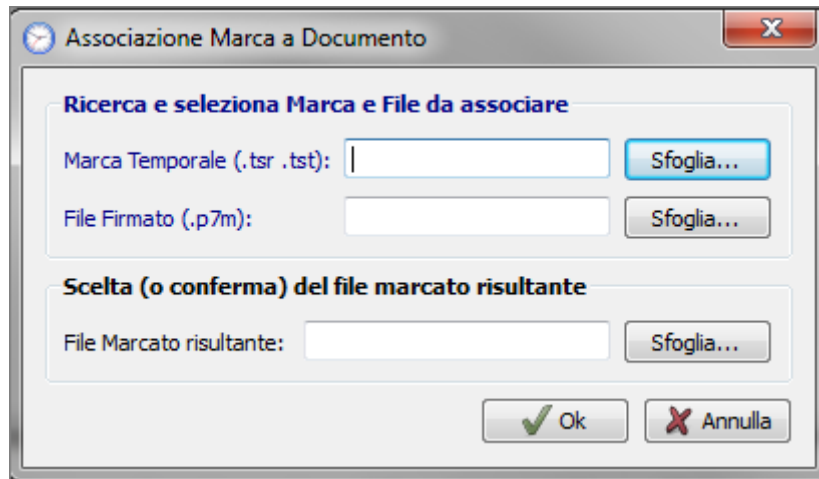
Associazione Marca a Documento

Ricerca e seleziona Marca e File da associare

Marca Temporale (.tsr .tst):

Sfoglia...

File Firmato (.p7m):

Sfoglia...

Scelta (o conferma) del file marcato risultante

File Marcato risultante:

Sfoglia...

Ok

Annulla